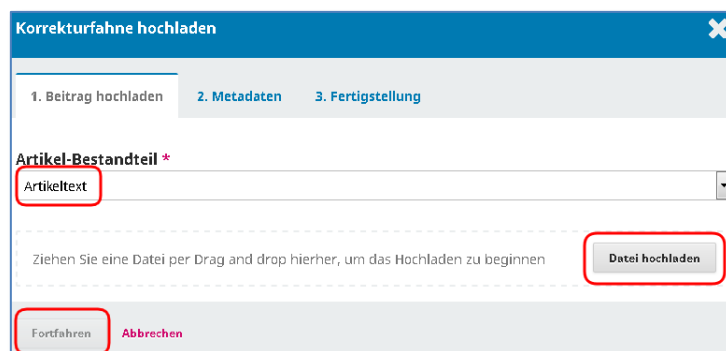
Korrekturfahne hochladen

1. Beitrag hochladen
2. Metadaten
3. Fertigstellung

Artikel-Bestandteil *

Artikeltext

Ziehen Sie eine Datei per Drag and drop hierher, um das Hochladen zu beginnen

Datei hochladen

Fortfahren
Abbrechen